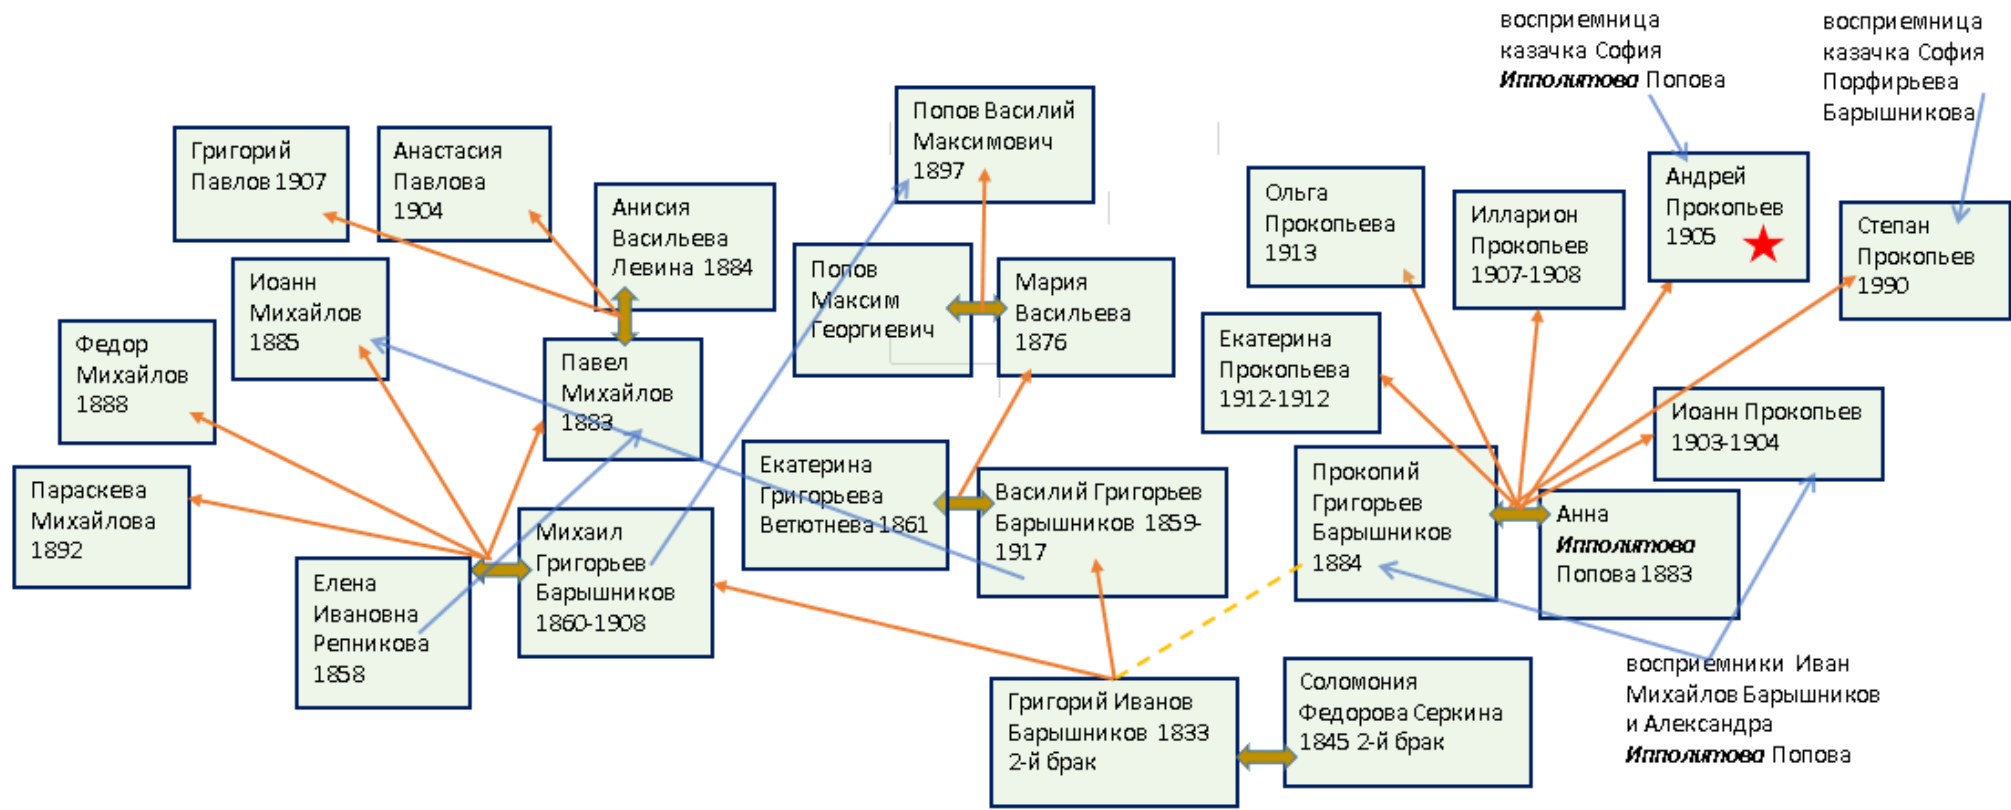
восприемница казачка София Ипполитова Попова

восприемница казачка София Порфирьева Барышникова

Григорий Павлов 1907

Анастасия Павлова 1904

Анисия Васильева Левина 1884

Попов Василий Максимович 1897

Попов Максим Георгиевич

Мария Васильева 1876

Ольга Прокопьева 1913

Илларион Прокопьев 1907-1908

Андрей Прокопьев 1905

Степан Прокопьев 1990

Иоанн Михайлов 1885

Федор Михайлов 1888

Павел Михайлов 1883

Екатерина Прокопьева 1912-1912

Иоанн Прокопьев 1903-1904

Параскева Михайлова 1892

Екатерина Григорьева Ветютнева 1861

Василий Григорьев Барышников 1859-1917

Прокопий Григорьев Барышников 1884

Анна Ипполитова Попова 1883

Михаил Григорьев Барышников 1860-1908

Елена Ивановна Репникова 1858

Григорий Иванов Барышников 1833 2-й брак

Соломония Федорова Серкина 1845 2-й брак

восприемники Иван Михайлов Барышников и Александра Ипполитова Попова